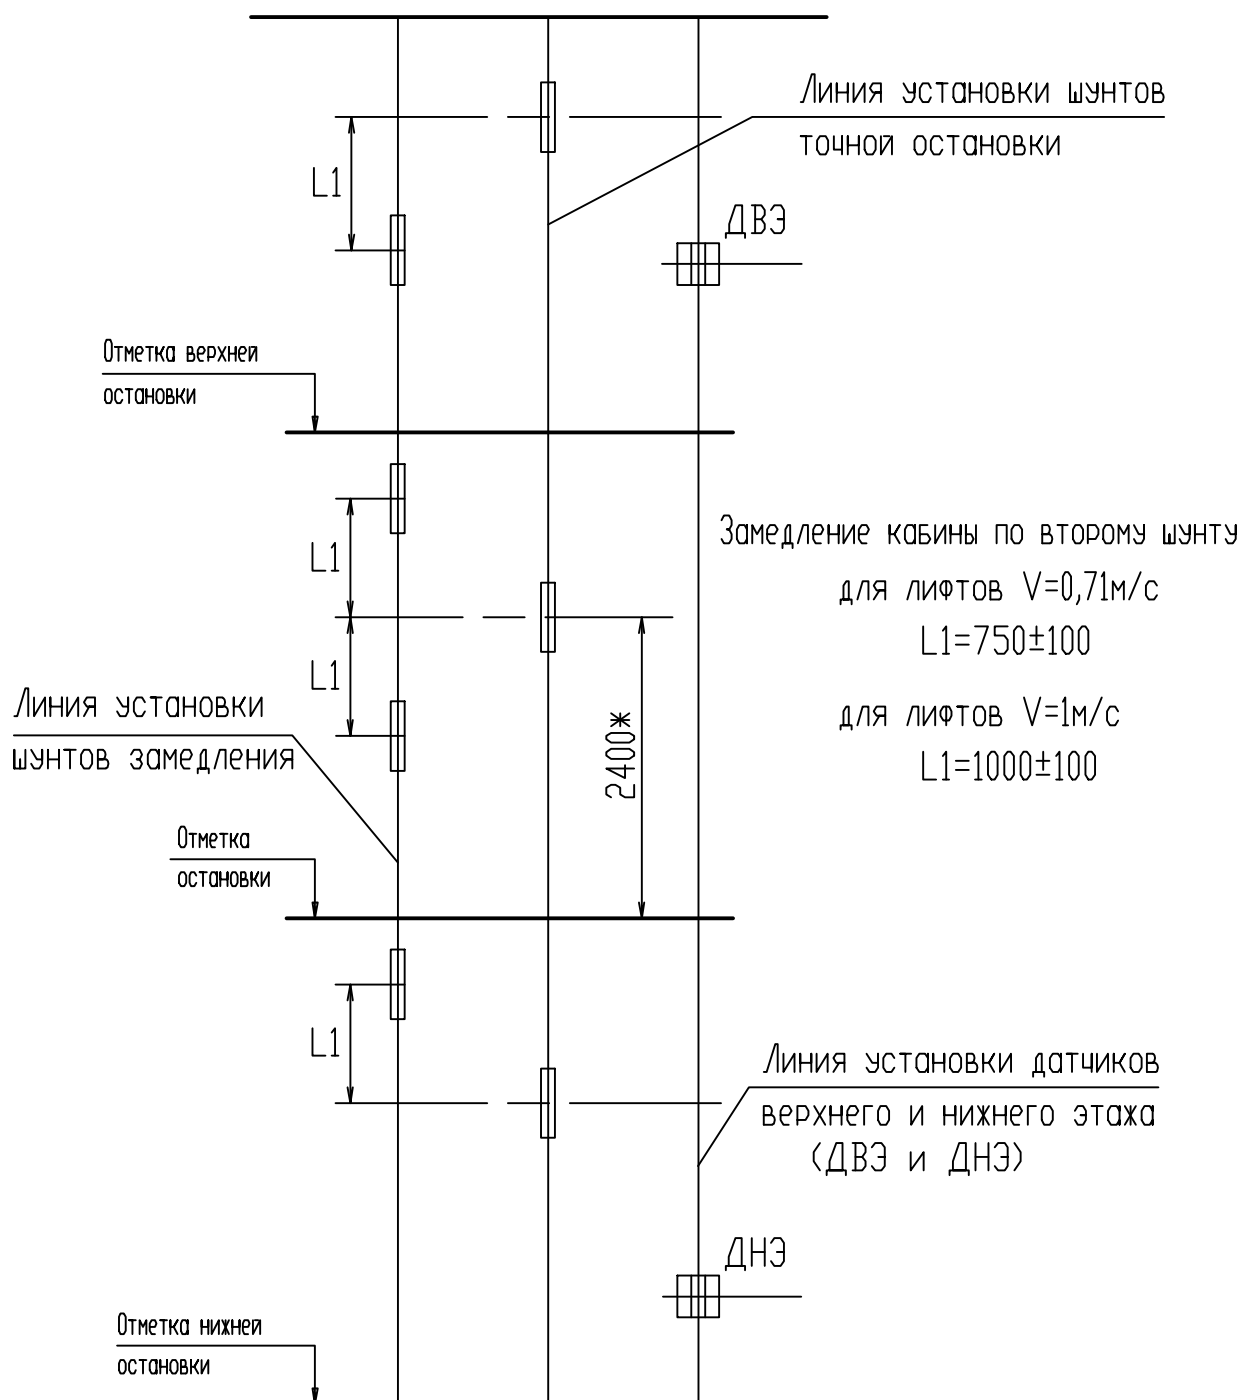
Линия установки шунтов точной остановки

L1

ДВЭ

Отметка верхней остановки

L1

Замедление кабины по второму шунту
для лифтов V=0,71м/с
L1=750±100
для лифтов V=1м/с
L1=1000±100

L1

Линия установки шунтов замедления

2400*

Отметка остановки

L1

Линия установки датчиков верхнего и нижнего этажа (ДВЭ и ДНЭ)

ДНЭ

Отметка нижней остановки